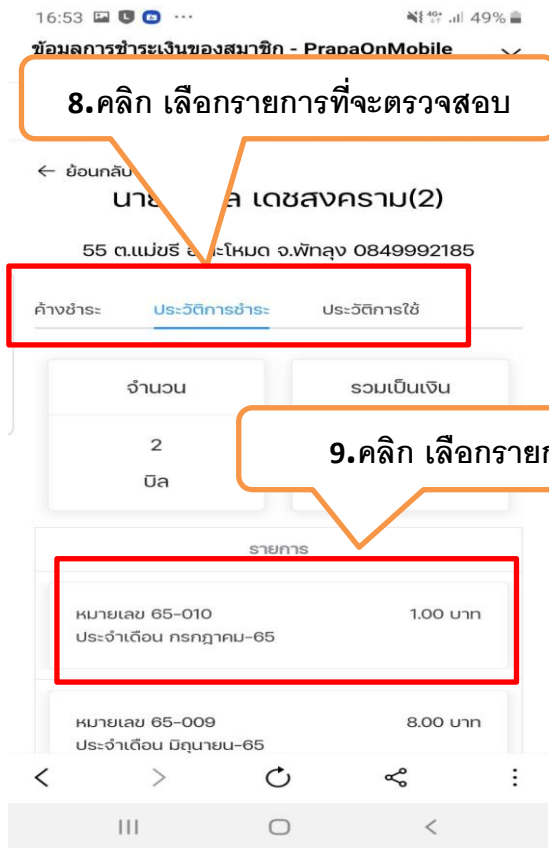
16:53 ···
49%
ข้อมูลการชำระเงินของสมาชิก - PrapaOnMobile

8.คลิก เลือกรายการที่จะตรวจสอบ

← ย้อนกลับ
นาย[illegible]ล เดชสงคราม(2)

55 ต.แม่ขรี อ.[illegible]ะโหมด จ.พัทลุง 0849992185

ค้างชำระ ประวัติการชำระ ประวัติการใช้

จำนวน
2
บิล

รวมเป็นเงิน

9.คลิก เลือกรายก

รายการ

หมายเลข 65-010 1.00 บาท
ประจำเดือน กรกฎาคม-65

หมายเลข 65-009 8.00 บาท
ประจำเดือน มิถุนายน-65